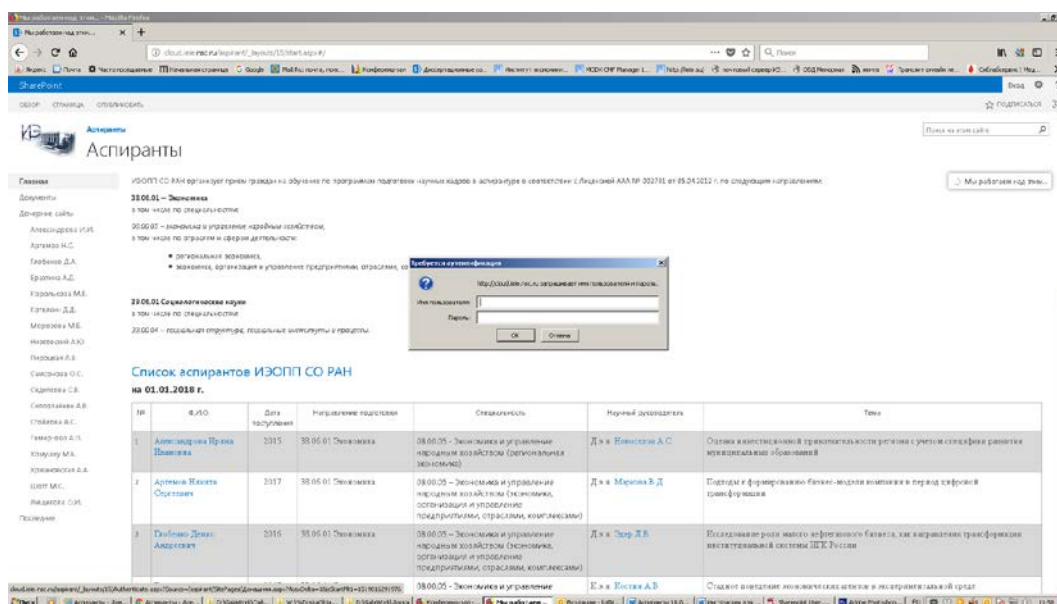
Мы работаем над этим... - Mozilla Firefox

Мы работаем над этим...

cloud.ieie.nsc.ru/aspirant/_layouts/15/start.aspx#/

SharePoint

Вход

ОБЗОР СТРАНИЦА ОПУБЛИКОВАТЬ

ПОДПИСАТЬСЯ

Аспиранты

Аспиранты

Поиск на этом сайте

Главная
Документы
Дочерние сайты
Александрова И.И.
Артемов Н.С.
Глебенко Д.А.
Ерзенина А.Д.
Карпенкова М.Е.
Котенко Д.Д.
Морозова М.Е.
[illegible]
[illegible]
Самсонова О.С.
Сидорова С.В.
Смоленская А.В.
Стовбова А.С.
Гамерова А.Л.
Хлиунову М.А.
Хомяковская А.А.
Шепп М.С.
Якушкова О.И.
Последние

ИЭОПП СО РАН организует прием граждан на обучение по программам подготовки научных кадров в аспирантуре в соответствии с Лицензией ААА № 002781 от 05.04.2012 г. по следующим направлениям:

Мы работаем над этим...

38.06.01 – Экономика
в том числе по специальностям:

08.00.05 – экономика и управление народным хозяйством,
в том числе по отраслям и сферам деятельности:

• региональная экономика,
• экономика, организация и управление предприятиями, отраслями, ко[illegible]

39.06.01 Социологические науки
в том числе по специальностям:

22.00.04 – социальная структура, социальные институты и процессы.

Требуется аутентификация
http://cloud.ieie.nsc.ru запрашивает имя пользователя и пароль.
Имя пользователя:
Пароль:
OK Отмена

Список аспирантов ИЭОПП СО РАН
на 01.01.2018 г.

| № | Ф.И.О. | Дата поступления | Направление подготовки | Специальность | Научный руководитель | Тема |
|---|---|---|---|---|---|---|
| 1 | Александрова Ирина Ивановна | 2015 | 38.06.01 Экономика | 08.00.05 - Экономика и управление народным хозяйством (региональная экономика) | Д.э.н. Новоселов А.С. | Оценка инвестиционной привлекательности региона с учетом специфики развития муниципальных образований |
| 2 | Артемов Никита Сергеевич | 2017 | 38.06.01 Экономика | 08.00.05 – Экономика и управление народным хозяйством (экономика, организация и управление предприятиями, отраслями, комплексами) | Д.э.н. Марков В.Д. | Подходы к формированию бизнес-модели компании в период цифровой трансформации |
| 3 | Глебенко Денис Андреевич | 2015 | 38.06.01 Экономика | 08.00.05 – Экономика и управление народным хозяйством (экономика, организация и управление предприятиями, отраслями, комплексами) | Д.э.н. Эдер Л.В. | Исследование роли малого нефтегазового бизнеса, как направления трансформации институциональной системы НГК России |
| | | | | 08.00.05 - Экономика и управление | К.э.н. Костин А.В. | Стадное поведение экономических агентов в экспериментальной среде |

cloud.ieie.nsc.ru/aspirant/_layouts/15/Authenticate.aspx?Source=/aspirant/SitePages/Домашняя.aspx?AjaxDelta=1&isStartPlt1=1519015291976